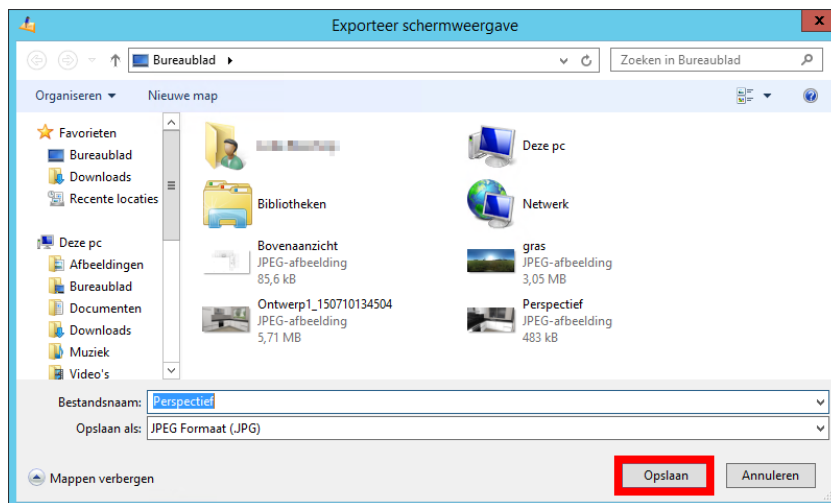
Exporteer schermweergave

Bureaublad ▸

Zoeken in Bureaublad

Organiseren ▾ Nieuwe map

Favorieten
Bureaublad
Downloads
Recente locaties

Deze pc
Afbeeldingen
Bureaublad
Documenten
Downloads
Muziek
Video's

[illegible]

Deze pc

Bibliotheken

Netwerk

Bovenaanzicht
JPEG-afbeelding
85,6 kB

gras
JPEG-afbeelding
3,05 MB

Ontwerp1_150710134504
JPEG-afbeelding
5,71 MB

Perspectief
JPEG-afbeelding
483 kB

Bestandsnaam: Perspectief
Opslaan als: JPEG Formaat (JPG)

Mappen verbergen

Opslaan
Annuleren